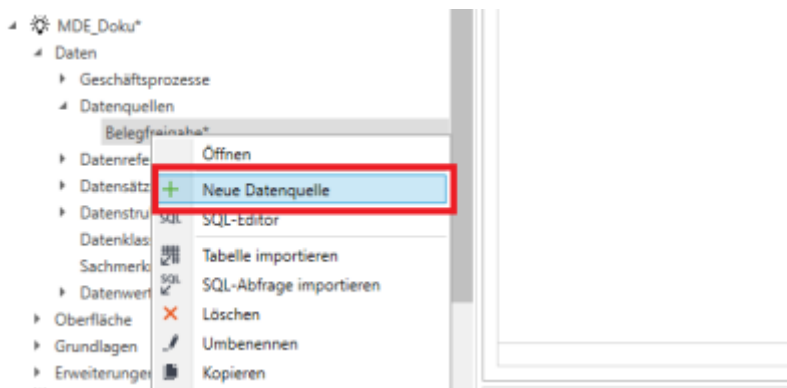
MDE_Doku*
Daten
Geschäftsprozesse
Datenquellen
Belegfreigabe*
Datenrefe
Datensätz
Datenstru
Datenklas
Sachmerk
Datenwert
Oberfläche
Grundlagen
Erweiterunger

Öffnen
Neue Datenquelle
SQL
SQL-Editor
Tabelle importieren
SQL
SQL-Abfrage importieren
Löschen
Umbenennen
Kopieren